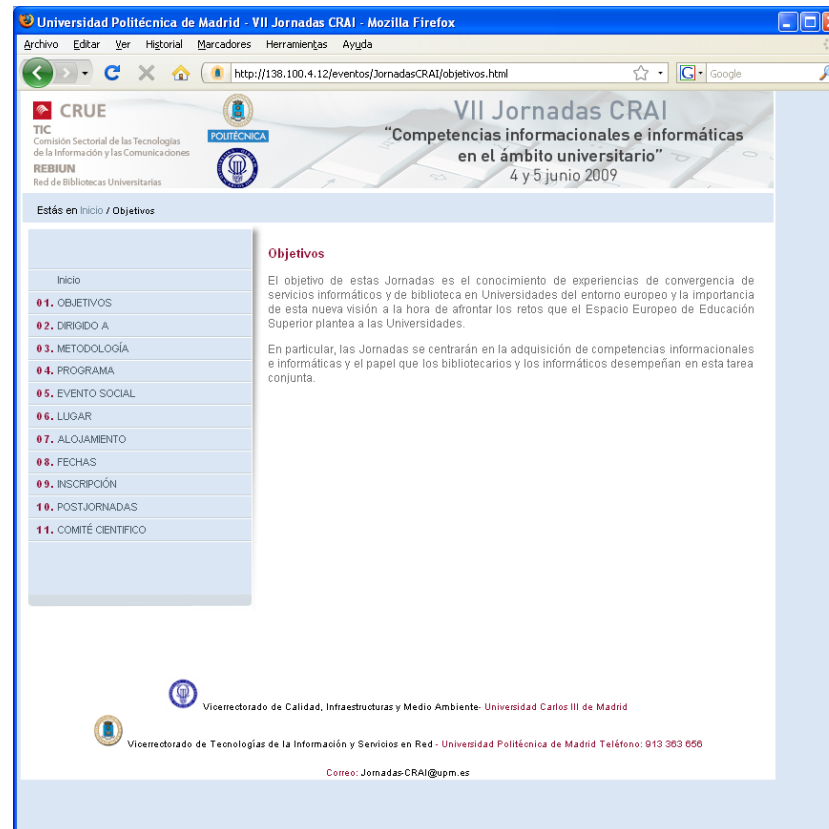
Universidad Politécnica de Madrid - VII Jornadas CRAI - Mozilla Firefox

Archivo Editar Ver Historial Marcadores Herramientas Ayuda

http://138.100.4.12/eventos/JornadasCRAI/objetivos.html

Google

CRUE
TIC
Comisión Sectorial de las Tecnologías de la Información y las Comunicaciones
REBIUN
Red de Bibliotecas Universitarias

POLITÉCNICA

VII Jornadas CRAI
"Competencias informacionales e informáticas en el ámbito universitario"
4 y 5 junio 2009

Estás en Inicio / Objetivos

Inicio
01. OBJETIVOS
02. DIRIGIDO A
03. METODOLOGÍA
04. PROGRAMA
05. EVENTO SOCIAL
06. LUGAR
07. ALOJAMIENTO
08. FECHAS
09. INSCRIPCIÓN
10. POSTJORNADAS
11. COMITÉ CIENTIFICO

Objetivos

El objetivo de estas Jornadas es el conocimiento de experiencias de convergencia de servicios informáticos y de biblioteca en Universidades del entorno europeo y la importancia de esta nueva visión a la hora de afrontar los retos que el Espacio Europeo de Educación Superior plantea a las Universidades.

En particular, las Jornadas se centrarán en la adquisición de competencias informacionales e informáticas y el papel que los bibliotecarios y los informáticos desempeñan en esta tarea conjunta.

Vicerrectorado de Calidad, Infraestructuras y Medio Ambiente- Universidad Carlos III de Madrid

Vicerrectorado de Tecnologías de la Información y Servicios en Red - Universidad Politécnica de Madrid Teléfono: 913 363 656

Correo: Jornadas-CRAI@upm.es